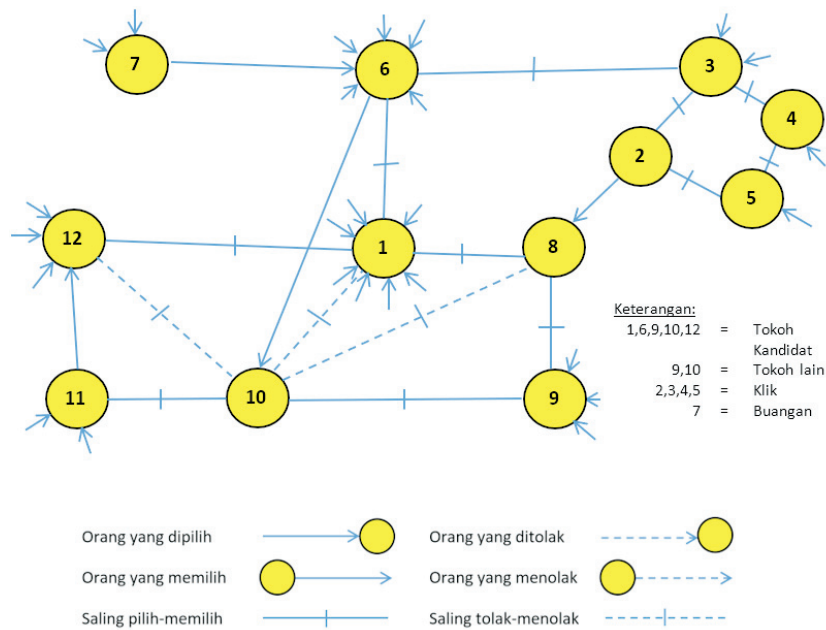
7
6
3
4
2
5
12
1
8
11
10
9

Keterangan:
1,6,9,10,12 = Tokoh Kandidat
9,10 = Tokoh lain
2,3,4,5 = Klik
7 = Buangan

Orang yang dipilih
Orang yang ditolak
Orang yang memilih
Orang yang menolak
Saling pilih-memilih
Saling tolak-menolak